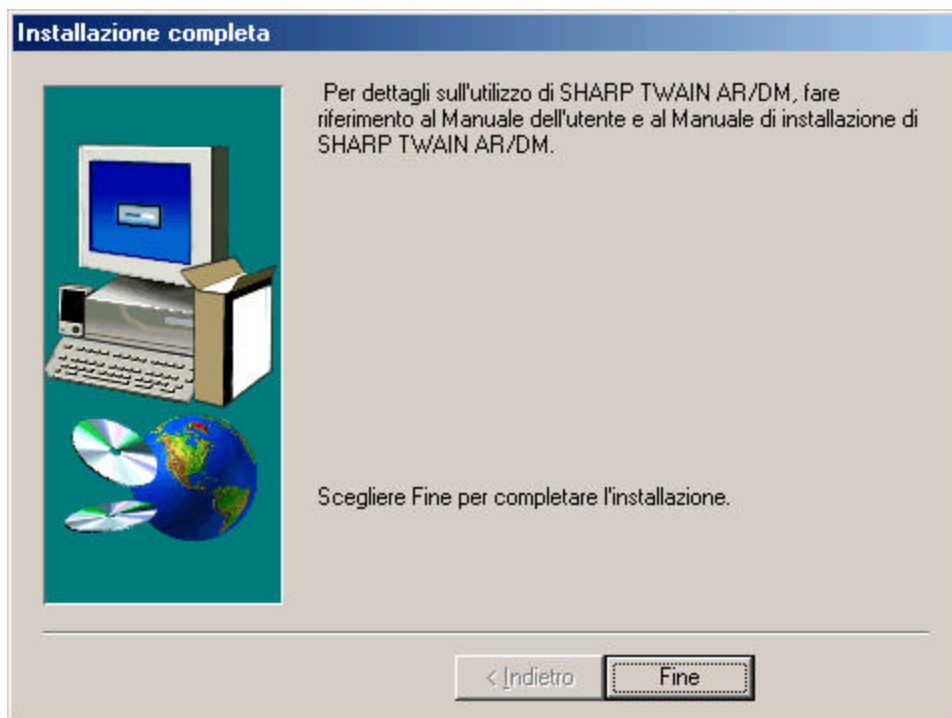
Installazione completa

Per dettagli sull'utilizzo di SHARP TWAIN AR/DM, fare riferimento al Manuale dell'utente e al Manuale di installazione di SHARP TWAIN AR/DM.

Scegliere Fine per completare l'installazione.

< Indietro

Fine